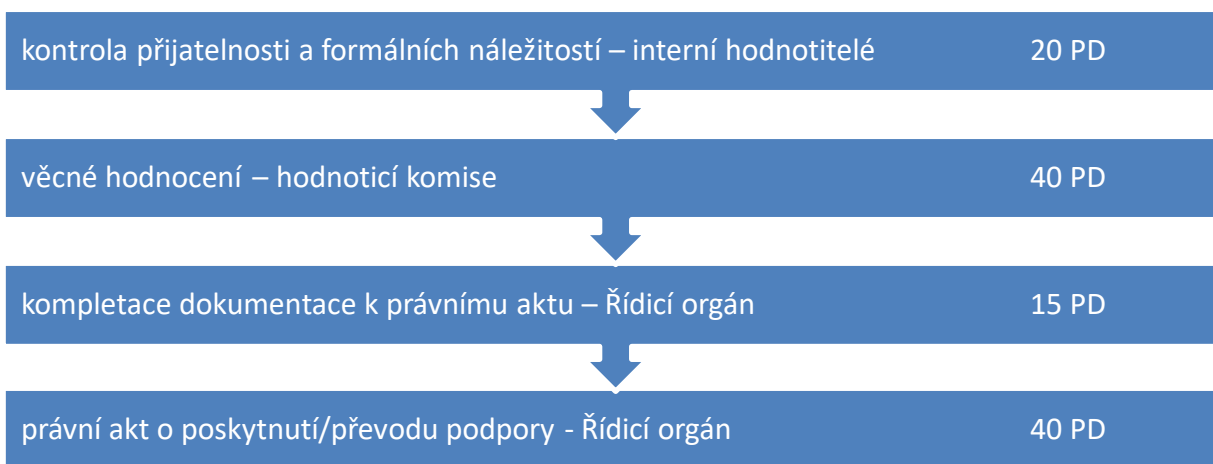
kontrola přijatelnosti a formálních náležitostí – interní hodnotitelé 20 PD

věcné hodnocení – hodnoticí komise 40 PD

kompletace dokumentace k právnímu aktu – Řídicí orgán 15 PD

právní akt o poskytnutí/převodu podpory - Řídicí orgán 40 PD